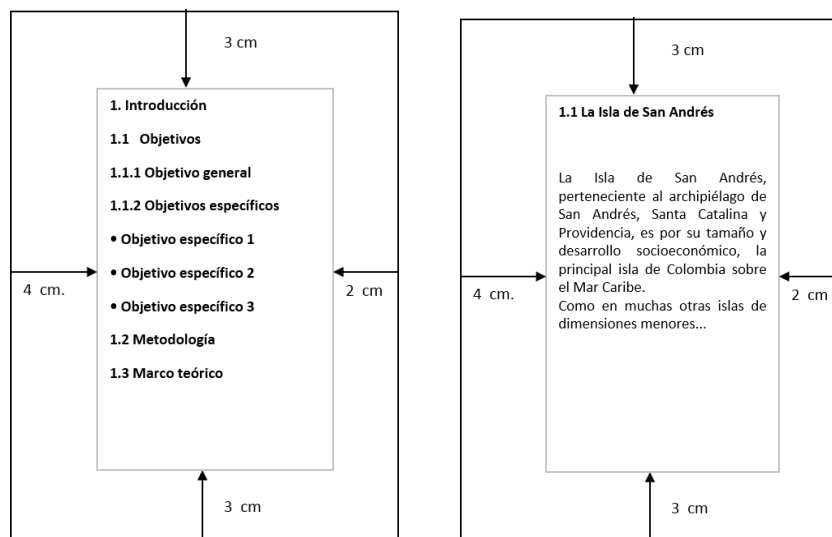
3 cm

1. Introducción

1.1 Objetivos

1.1.1 Objetivo general

1.1.2 Objetivos específicos

• Objetivo específico 1

• Objetivo específico 2

• Objetivo específico 3

1.2 Metodología

1.3 Marco teórico

4 cm.

2 cm

3 cm

3 cm

1.1 La Isla de San Andrés

La Isla de San Andrés, perteneciente al archipiélago de San Andrés, Santa Catalina y Providencia, es por su tamaño y desarrollo socioeconómico, la principal isla de Colombia sobre el Mar Caribe.
Como en muchas otras islas de dimensiones menores...

4 cm.

2 cm

3 cm